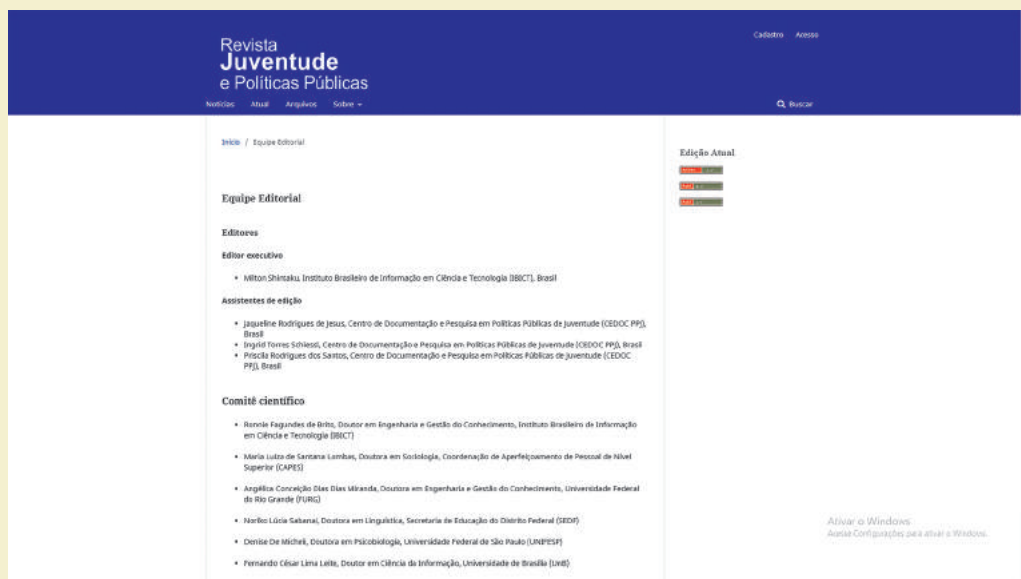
Revista
Juventude
e Políticas Públicas

Cadastro Acesso

Notícias Atual Arquivos Sobre

Buscar

Início / Equipe Editorial

Equipe Editorial

Editores

Editor executivo

- Milton Shintaku, Instituto Brasileiro de Informação em Ciência e Tecnologia (IBICT), Brasil

Assistentes de edição

- Jaqueline Rodrigues de Jesus, Centro de Documentação e Pesquisa em Políticas Públicas de Juventude (CEDOC PPJ), Brasil
- Ingrid Torres Schiessl, Centro de Documentação e Pesquisa em Políticas Públicas de Juventude (CEDOC PPJ), Brasil
- Priscila Rodrigues dos Santos, Centro de Documentação e Pesquisa em Políticas Públicas de Juventude (CEDOC PPJ), Brasil

Comitê científico

- Ronnie Fagundes de Brito, Doutor em Engenharia e Gestão do Conhecimento, Instituto Brasileiro de Informação em Ciência e Tecnologia (IBICT)
- Maria Luiza de Santana Lombas, Doutora em Sociologia, Coordenação de Aperfeiçoamento de Pessoal de Nível Superior (CAPES)
- Angélica Conceição Dias Dias Miranda, Doutora em Engenharia e Gestão do Conhecimento, Universidade Federal do Rio Grande (FURG)
- Norlko Lúcia Sabanai, Doutora em Linguística, Secretaria de Educação do Distrito Federal (SEDF)
- Denise De Micheli, Doutora em Psicobiologia, Universidade Federal de São Paulo (UNIFESP)
- Fernando César Lima Leite, Doutor em Ciência da Informação, Universidade de Brasília (UnB)

Edição Atual

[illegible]
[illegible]
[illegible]

Ativar o Windows
Acesse Configurações para ativar o Windows.